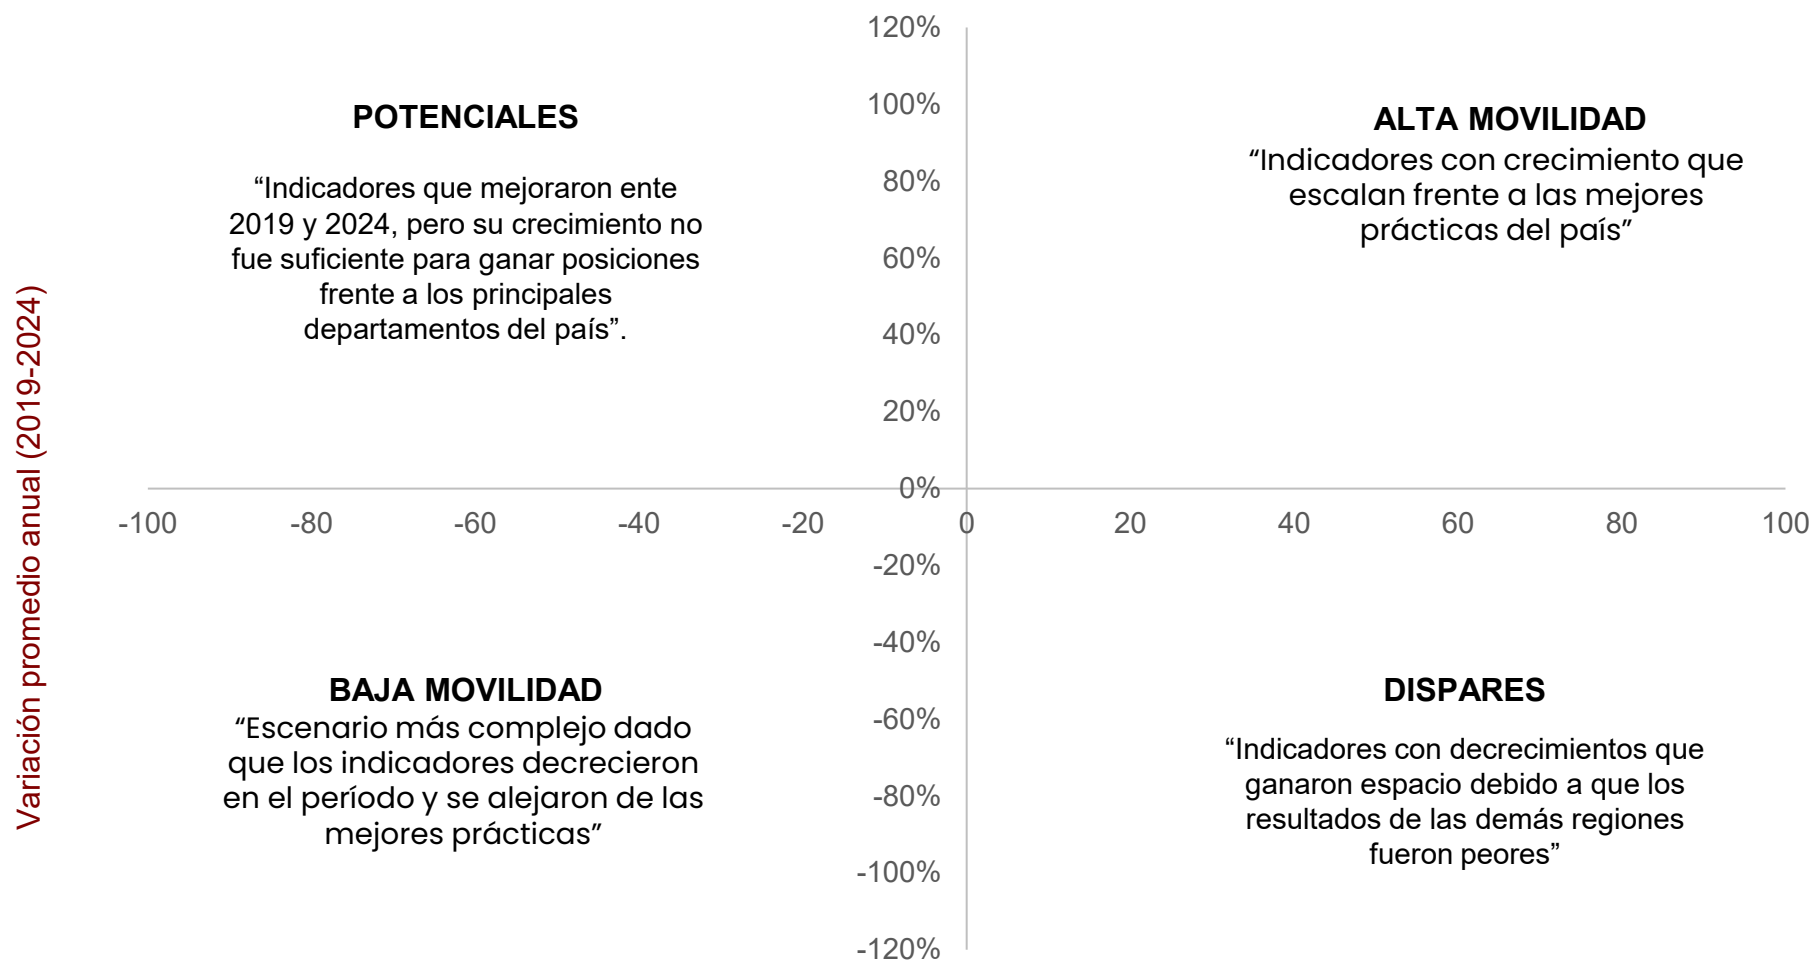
Variación promedio anual (2019-2024)

120%
100%
80%
60%
40%
20%
0%
-20%
-40%
-60%
-80%
-100%
-120%

-100 -80 -60 -40 -20 0 20 40 60 80 100

POTENCIALES

“Indicadores que mejoraron ente 2019 y 2024, pero su crecimiento no fue suficiente para ganar posiciones frente a los principales departamentos del país”.

ALTA MOVILIDAD
“Indicadores con crecimiento que escalan frente a las mejores prácticas del país”

BAJA MOVILIDAD
“Escenario más complejo dado que los indicadores decrecieron en el período y se alejaron de las mejores prácticas”

DISPARES

“Indicadores con decrecimientos que ganaron espacio debido a que los resultados de las demás regiones fueron peores”